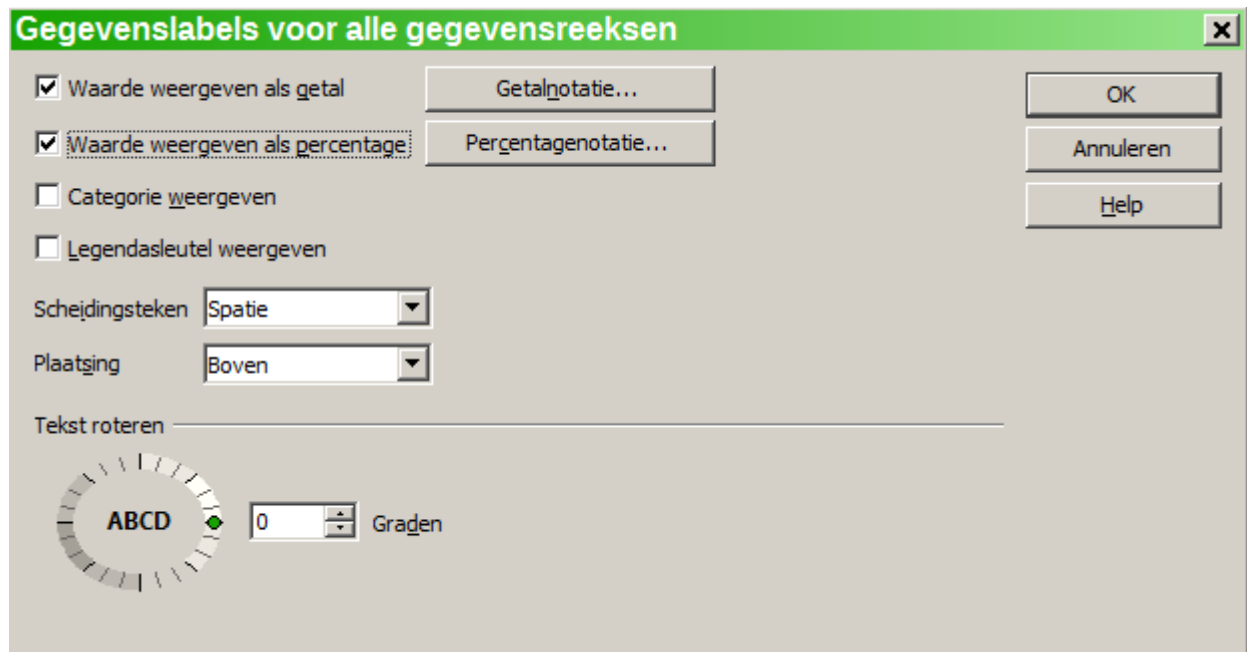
Gegevenslabels voor alle gegevensreeksen

☑ Waarde weergeven als getal
Getalnotatie...
☑ Waarde weergeven als percentage
Percentagenotatie...
☐ Categorie weergeven
☐ Legendasleutel weergeven

Scheidingsteken Spatie
Plaatsing Boven

Tekst roteren
ABCD
0 Graden

OK
Annuleren
Help